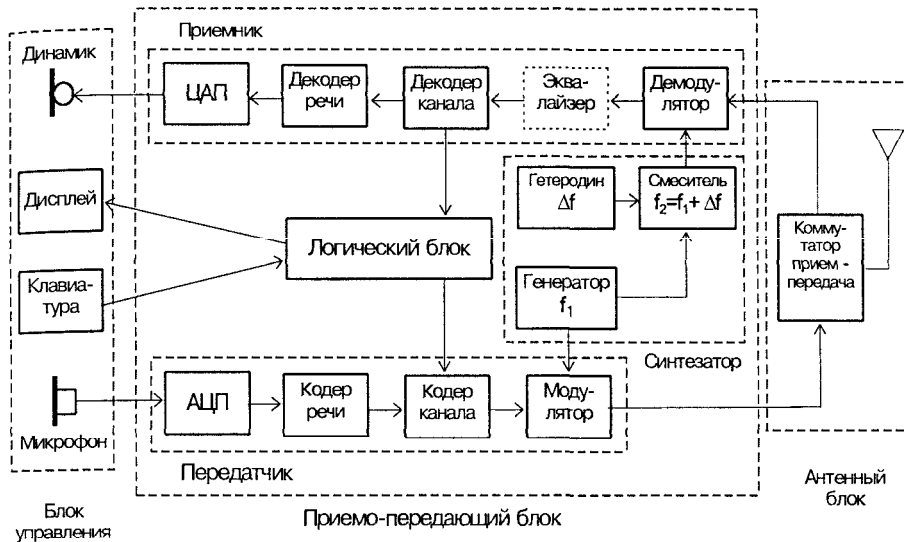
Приемник

Динамик

ЦАП

Декодер речи

Декодер канала

Эквалайзер

Демодулятор

Гетеродин $\Delta f$

Смеситель $f_2=f_1+\Delta f$

Дисплей

Логический блок

Клавиатура

Генератор $f_1$

Коммутатор прием - передача

Синтезатор

Микрофон

АЦП

Кодер речи

Кодер канала

Модулятор

Передатчик

Блок управления

Приемо-передающий блок

Антенный блок